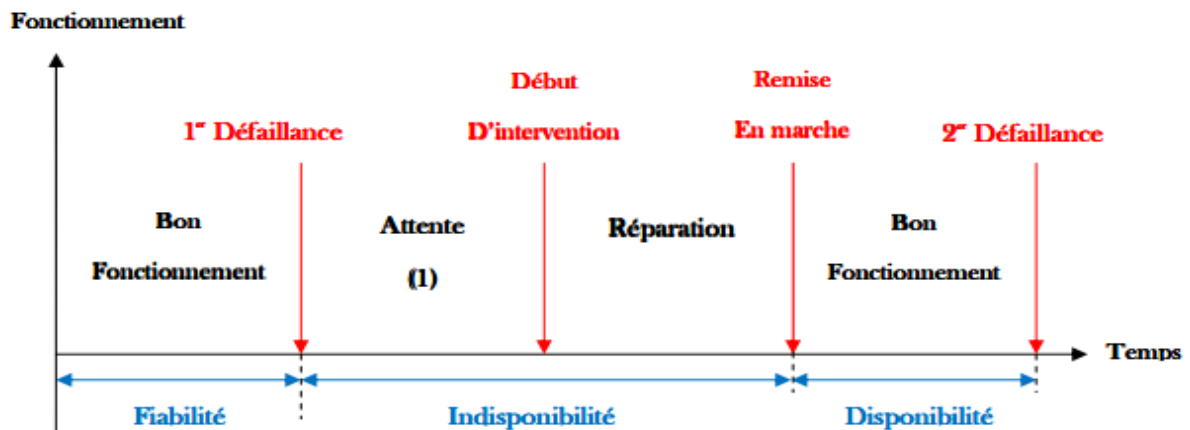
Fonctionnement

1$^{er}$ Défaillance

Début D'intervention

Remise En marche

2$^{er}$ Défaillance

Bon Fonctionnement

Attente (1)

Réparation

Bon Fonctionnement

Temps

Fiabilité

Indisponibilité

Disponibilité